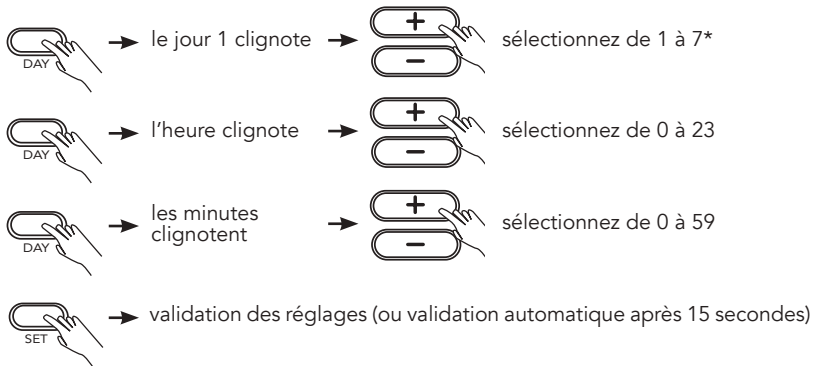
DAY → le jour 1 clignote → + − sélectionnez de 1 à 7*

DAY → l'heure clignote → + − sélectionnez de 0 à 23

DAY → les minutes clignotent → + − sélectionnez de 0 à 59

SET → validation des réglages (ou validation automatique après 15 secondes)